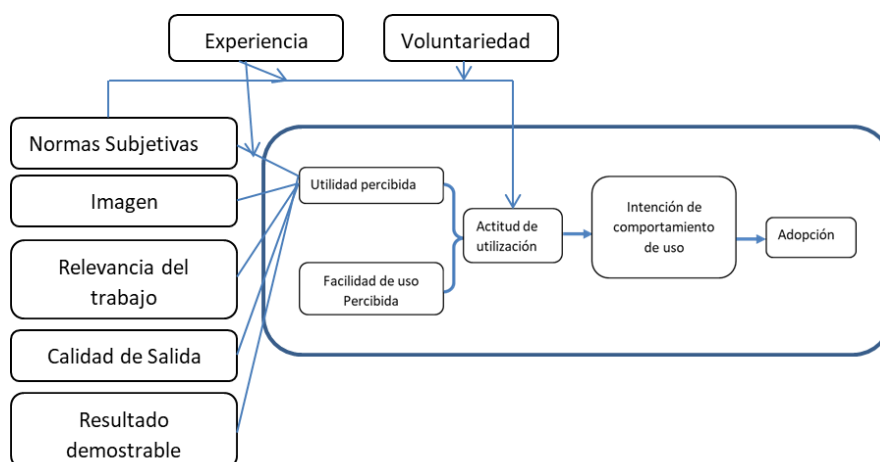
Experiencia

Voluntariedad

Normas Subjetivas

Imagen

Relevancia del trabajo

Calidad de Salida

Resultado demostrable

Utilidad percibida

Facilidad de uso Percibida

Actitud de utilización

Intención de comportamiento de uso

Adopción